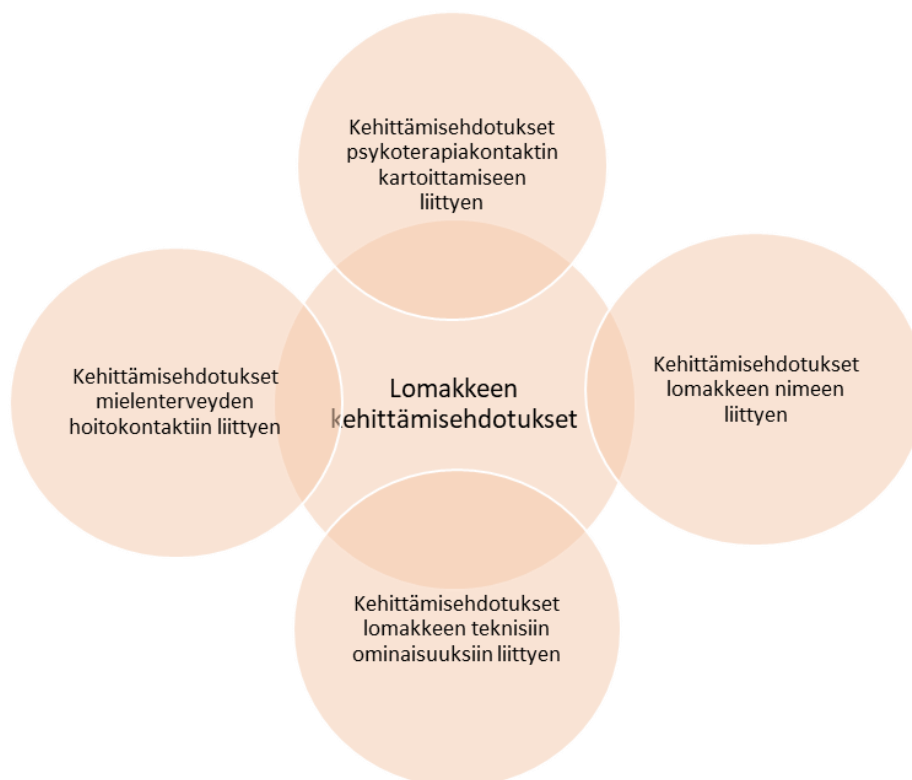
Kehittämisehdotukset psykoterapiakontaktin kartoittamiseen liittyen

Kehittämisehdotukset mielenterveyden hoitokontaktiin liittyen

Lomakkeen kehittämisehdotukset

Kehittämisehdotukset lomakkeen nimeen liittyen

Kehittämisehdotukset lomakkeen teknisiin ominaisuuksiin liittyen